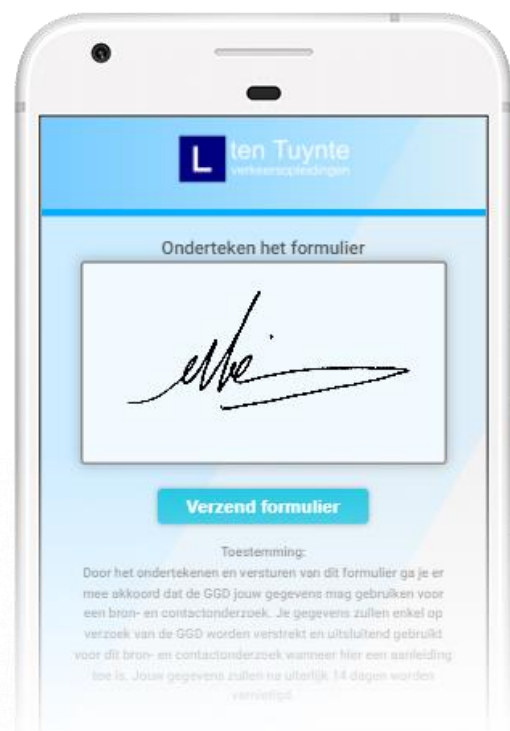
L ten Tuynte
verkeersopleidingen

Onderteken het formulier

Verzend formulier

Toestemming:
Door het ondertekenen en versturen van dit formulier ga je er mee akkoord dat de GGD jouw gegevens mag gebruiken voor een bron- en contactonderzoek. Je gegevens zullen enkel op verzoek van de GGD worden verstrekt en uitsluitend gebruikt voor dit bron- en contactonderzoek wanneer hier een aanleiding toe is. Jouw gegevens zullen na uiterlijk 14 dagen worden vernietigd.